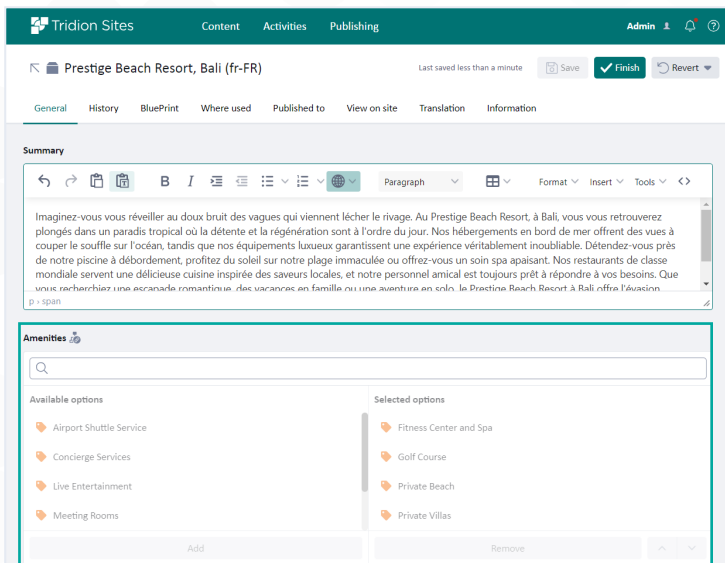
Tridion Sites Content Activities Publishing Admin ?

Prestige Beach Resort, Bali (fr-FR)

Last saved less than a minute Save Finish Revert

General History BluePrint Where used Published to View on site Translation Information

Summary

Paragraph Format Insert Tools

Imaginez-vous vous réveiller au doux bruit des vagues qui viennent lécher le rivage. Au Prestige Beach Resort, à Bali, vous vous retrouverez plongés dans un paradis tropical où la détente et la régénération sont à l'ordre du jour. Nos hébergements en bord de mer offrent des vues à couper le souffle sur l'océan, tandis que nos équipements luxueux garantissent une expérience véritablement inoubliable. Détendez-vous près de notre piscine à débordement, profitez du soleil sur notre plage immaculée ou offrez-vous un soin spa apaisant. Nos restaurants de classe mondiale servent une délicieuse cuisine inspirée des saveurs locales, et notre personnel amical est toujours prêt à répondre à vos besoins. Que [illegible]

p › span

Amenities

Available options

Airport Shuttle Service

Concierge Services

Live Entertainment

Meeting Rooms

Add

Selected options

Fitness Center and Spa

Golf Course

Private Beach

Private Villas

Remove